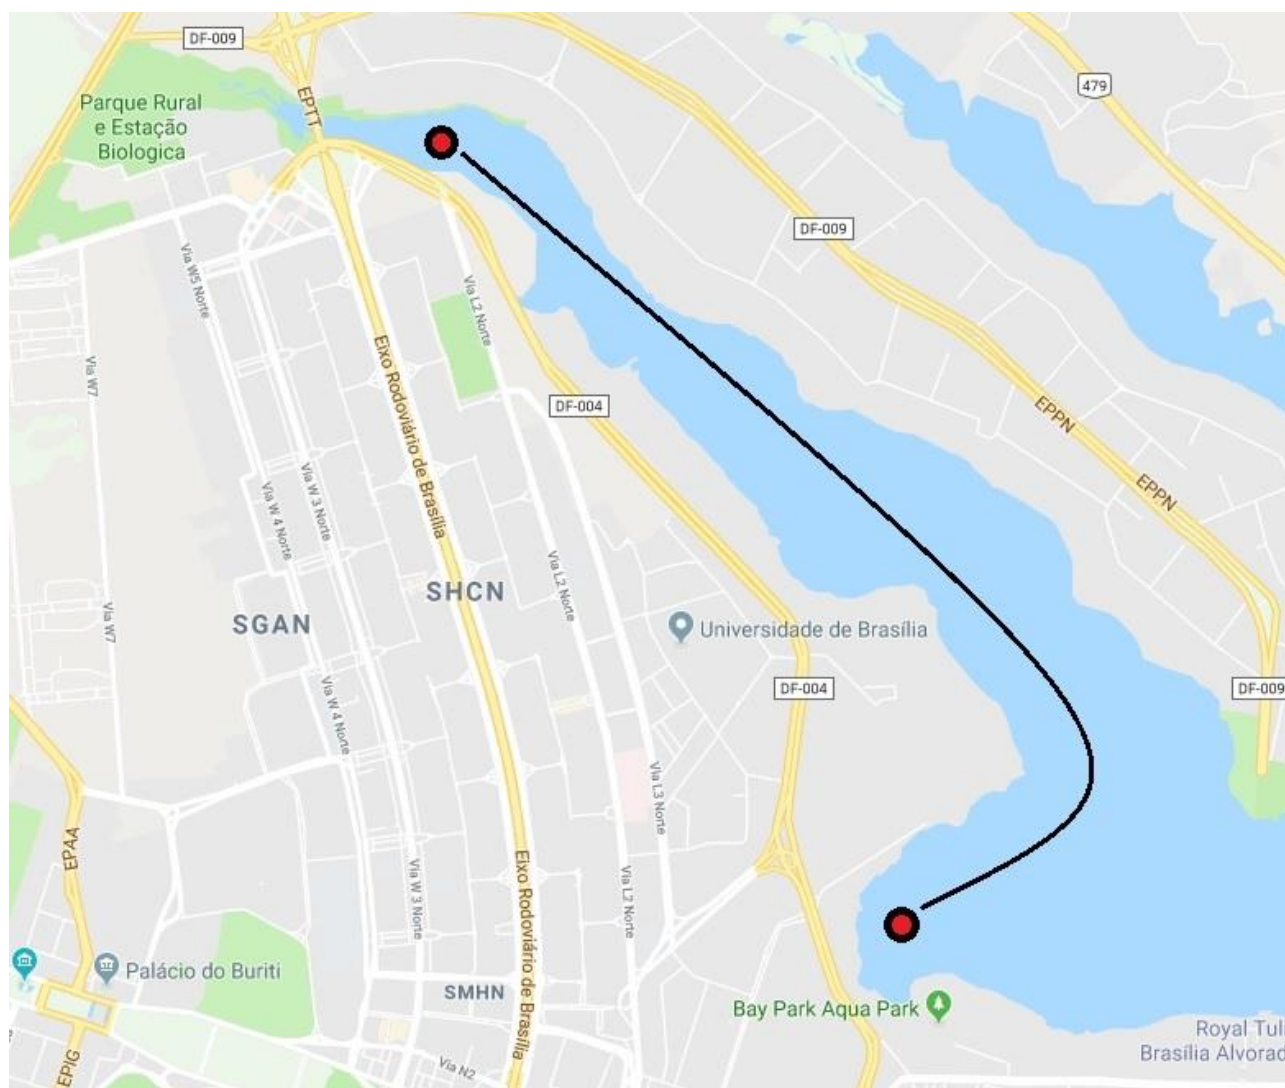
DF-009
EPTT
Parque Rural e Estação Biologica
479
DF-009
Via W5 Norte
Via L2 Norte
Via W7
Eixo Rodoviário de Brasília
DF-004
EPPN
EPPN
Via W 3 Norte
Via W 4 Norte
SHCN
Via L2 Norte
Via W7
SGAN
Universidade de Brasília
Via W 4 Norte
DF-004
DF-009
EPAA
Via L3 Norte
Via W 3 Norte
Eixo Rodoviário de Brasília
Via L2 Norte
Palácio do Buriti
SMHN
Bay Park Aqua Park
Royal Tul
Brasília Alvorad
EPIG
Via N2